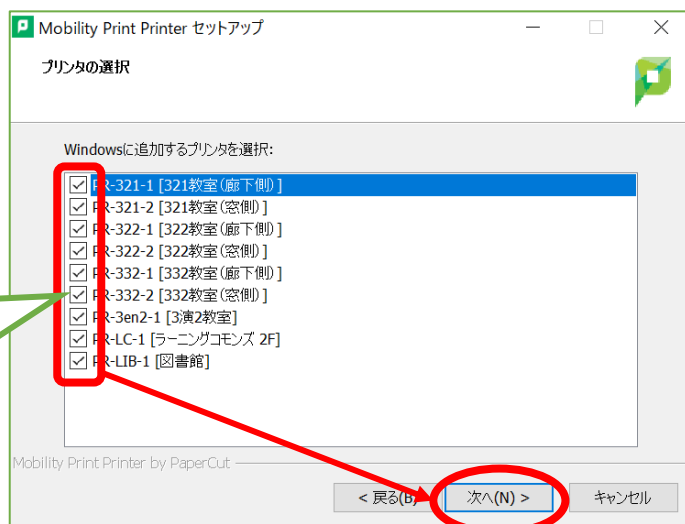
Mobility Print Printer セットアップ

プリンタの選択

Windowsに追加するプリンタを選択:

PR-321-1 [321教室(廊下側)]
PR-321-2 [321教室(窓側)]
PR-322-1 [322教室(廊下側)]
PR-322-2 [322教室(窓側)]
PR-332-1 [332教室(廊下側)]
PR-332-2 [332教室(窓側)]
PR-3en2-1 [3演2教室]
PR-LC-1 [ラーニングコモンズ 2F]
PR-LIB-1 [図書館]

Mobility Print Printer by PaperCut

< 戻る(B)
次へ(N) >
キャンセル